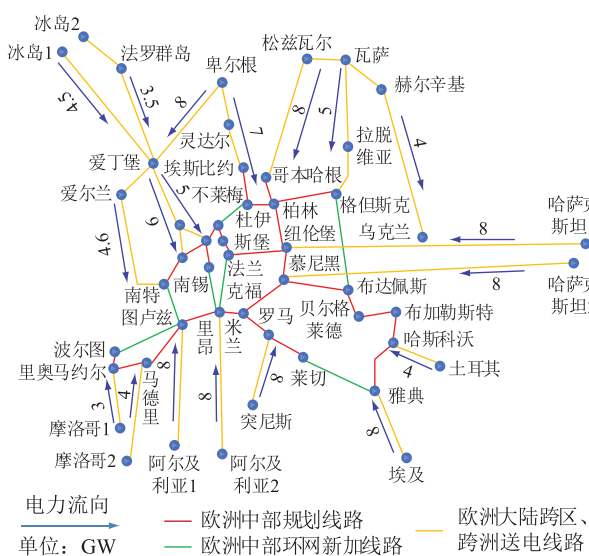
冰岛2
冰岛1
法罗群岛
松兹瓦尔
瓦萨
卓尔根
赫尔辛基
4.5
3.5
8
8
5
灵达尔
7
拉脱维亚
4
爱丁堡
埃斯比约
哥本哈根
爱尔兰
5
不莱梅
柏林
格但斯克
杜伊斯堡
纽伦堡
乌克兰
8
哈萨克斯坦
6
4.6
南锡
慕尼黑
8
哈萨克斯坦
南特
法兰克福
布达佩斯
图卢兹
里昂
罗马
贝尔格莱德
布加勒斯特
米兰
波尔图
哈斯科沃
里奥马约尔
马德里
8
8
土耳其
4
8
莱切
雅典
3
4
8
突尼斯
摩洛哥1
8
8
摩洛哥2
阿尔及利亚1
阿尔及利亚2
埃及
电力流向
单位：GW
欧洲中部规划线路
欧洲中部环网新加线路
欧洲大陆跨区、跨洲送电线路